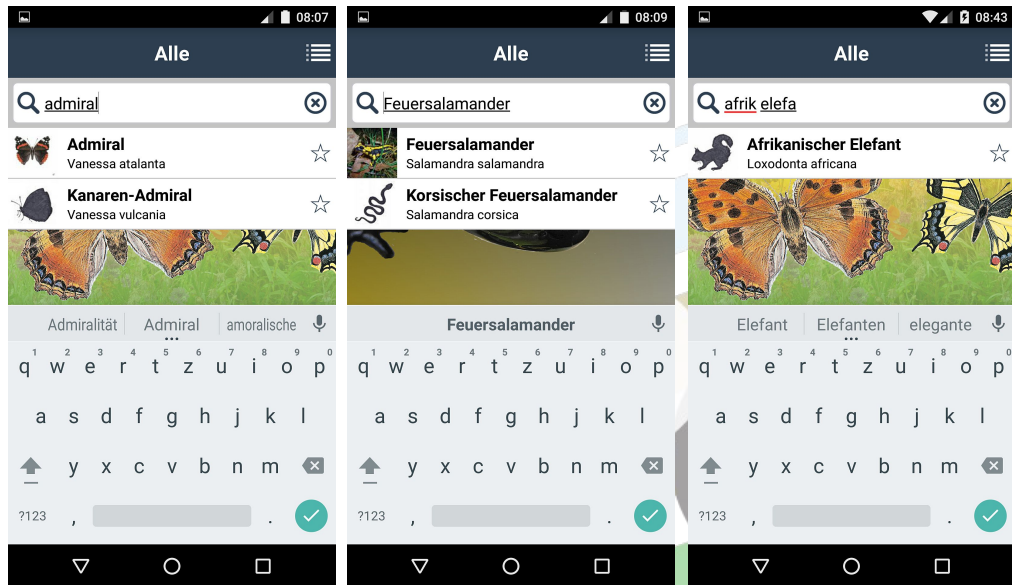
08:07

Alle

admiral

Admiral
Vanessa atalanta

Kanaren-Admiral
Vanessa vulcania

Admiralität | Admiral | amoralische

q w e r t z u i o p
a s d f g h j k l
y x c v b n m
?123 , .

08:09

Alle

Feuersalamander

Feuersalamander
Salamandra salamandra

Korsischer Feuersalamander
Salamandra corsica

Feuersalamander

q w e r t z u i o p
a s d f g h j k l
y x c v b n m
?123 , .

08:43

Alle

afrik elefa

Afrikanischer Elefant
Loxodonta africana

Elefant | Elefanten | elegante

q w e r t z u i o p
a s d f g h j k l
y x c v b n m
?123 , .